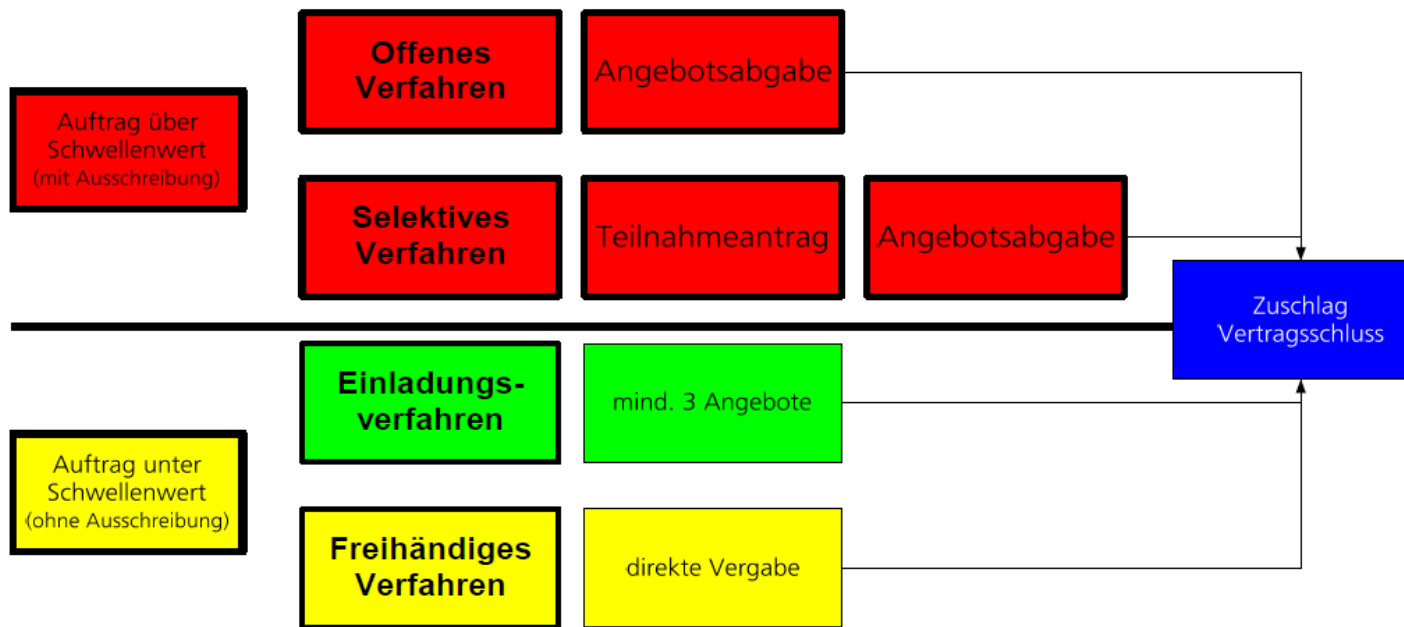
Auftrag über Schwellenwert (mit Ausschreibung)

Offenes Verfahren

Angebotsabgabe

Selektives Verfahren

Teilnahmeantrag

Angebotsabgabe

Zuschlag Vertragsschluss

Auftrag unter Schwellenwert (ohne Ausschreibung)

Einladungsverfahren

mind. 3 Angebote

Freihändiges Verfahren

direkte Vergabe